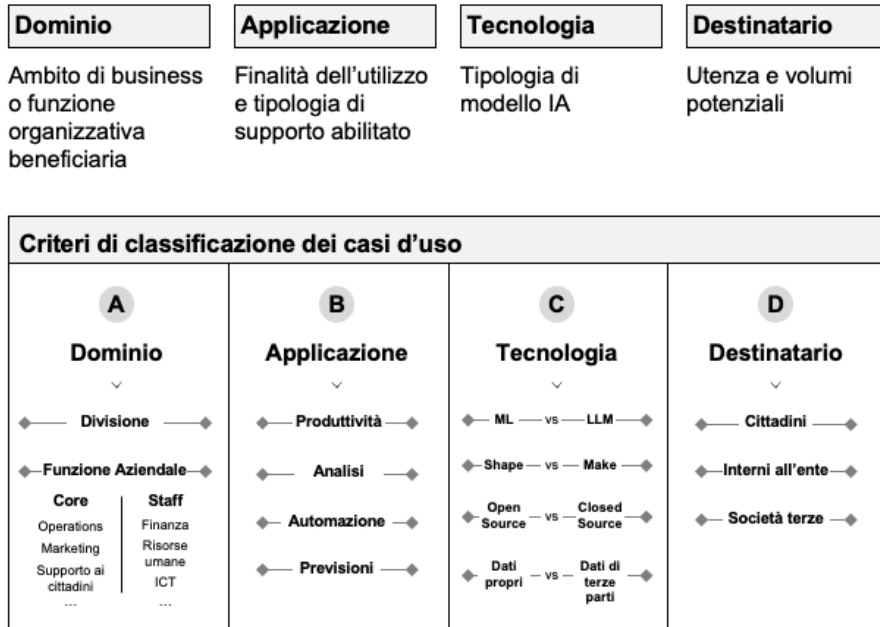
Dominio

Ambito di business o funzione organizzativa beneficiaria

Applicazione

Finalità dell'utilizzo e tipologia di supporto abilitato

Tecnologia

Tipologia di modello IA

Destinatario

Utenza e volumi potenziali

Criteri di classificazione dei casi d'uso

A
Dominio

Divisione

Funzione Aziendale

Core
Operations
Marketing
Supporto ai cittadini
...

Staff
Finanza
Risorse umane
ICT
...

B
Applicazione

Produttività

Analisi

Automazione

Previsioni

C
Tecnologia

ML — vs — LLM

Shape — vs — Make

Open Source — vs — Closed Source

Dati propri — vs — Dati di terze parti

D
Destinatario

Cittadini

Interni all'ente

Società terze